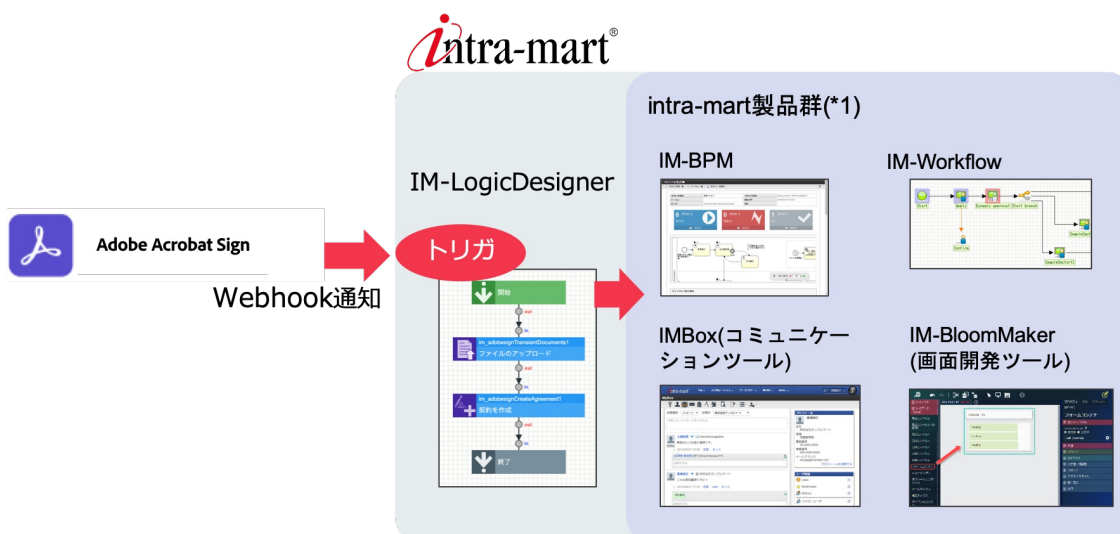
intra-mart®

intra-mart製品群(*1)

IM-LogicDesigner

IM-BPM

IM-Workflow

Start

Dynamic approval(Start branch)

Adobe Acrobat Sign

Webhook通知

トリガ

開始

im_adobesignTransientDocuments1
ファイルのアップロード

im_adobesignCreateAgreement1
契約を作成

終了

IMBox(コミュニケーションツール)

IM-BloomMaker
(画面開発ツール)

intra-mart